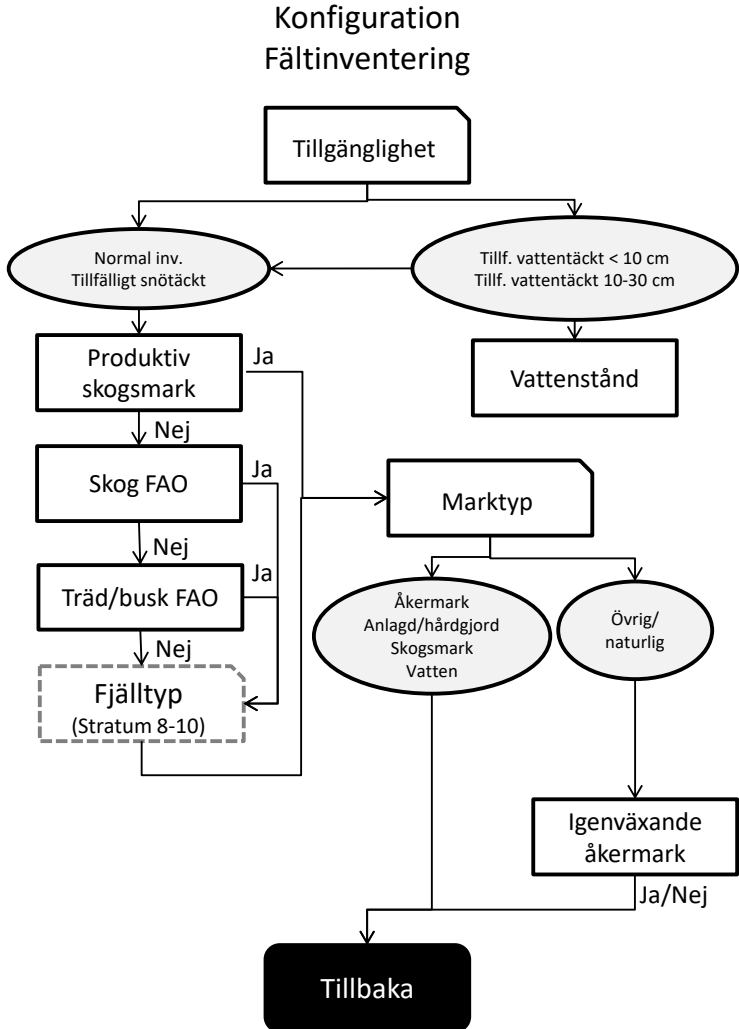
Konfiguration
Fältinventering

Tillgänglighet

Normal inv.
Tillfälligt snötäckt

Tillf. vattentäckt < 10 cm
Tillf. vattentäckt 10-30 cm

Vattenstånd

Produktiv skogsmark

Ja

Nej

Skog FAO

Ja

Nej

Träd/busk FAO

Ja

Nej

Fjälltyp
(Stratum 8-10)

Marktyp

Åkermark
Anlagd/hårdgjord
Skogsmark
Vatten

Övrig/
naturlig

Igenväxande åkermark

Ja/Nej

Tillbaka